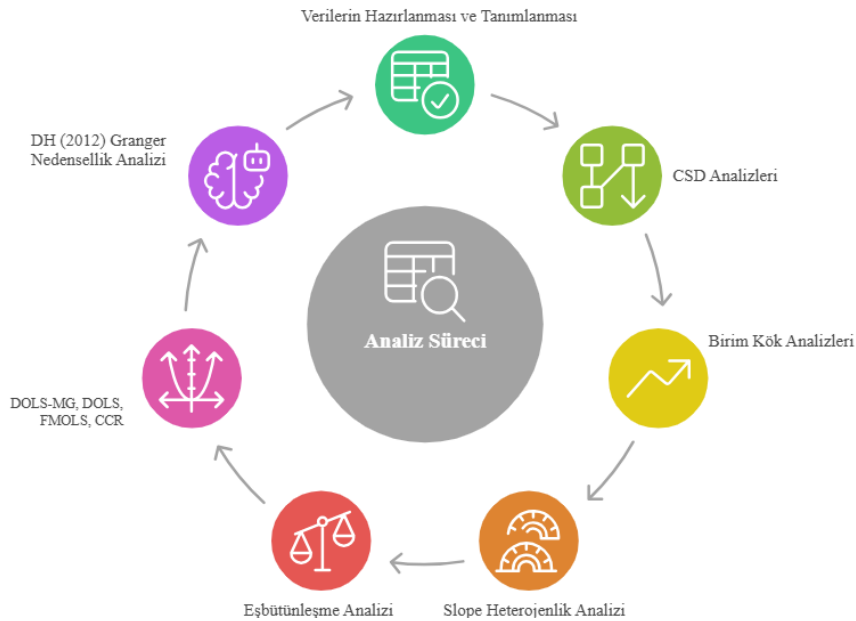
Verilerin Hazırlanması ve Tanımlanması

CSD Analizleri

Birim Kök Analizleri

Slope Heterojenlik Analizi

Eşbütünleşme Analizi

DOLS-MG, DOLS, FMOLS, CCR

DH (2012) Granger Nedensellik Analizi

Analiz Süreci